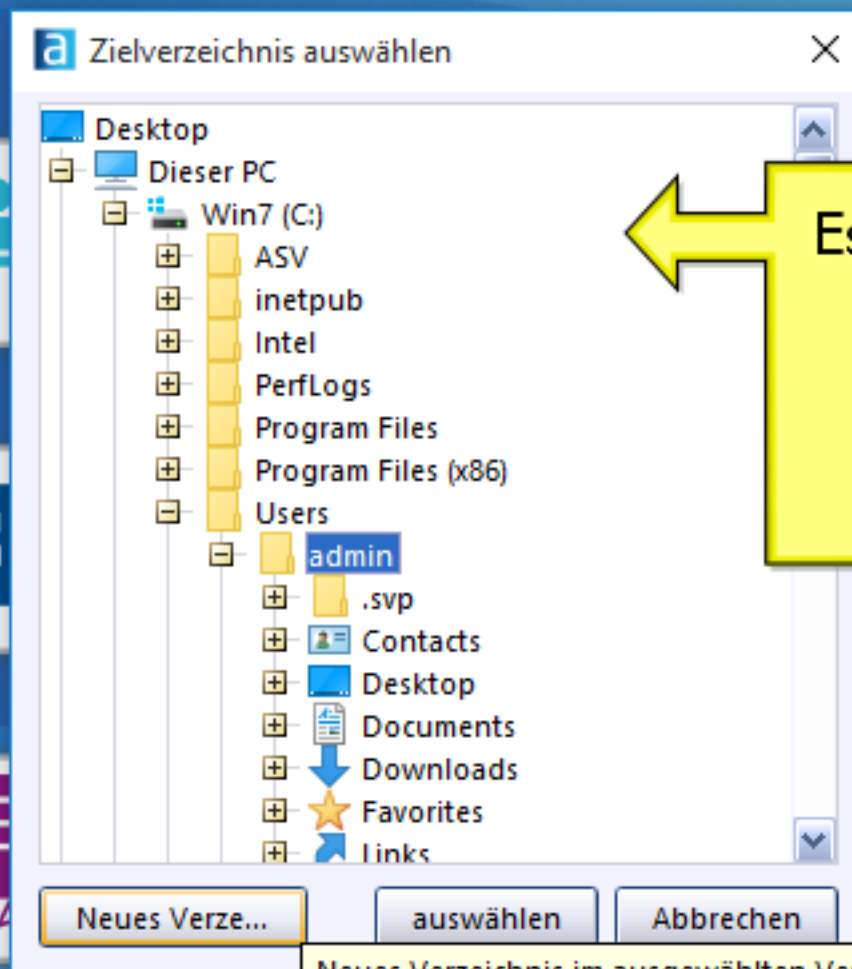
Zielverzeichnis auswählen

Desktop
Dieser PC
Win7 (C:)
ASV
inetpub
Intel
PerfLogs
Program Files
Program Files (x86)
Users
admin
.svp
Contacts
Desktop
Documents
Downloads
Favorites
Links

Es

Neues Verze...
auswählen
Abbrechen

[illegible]